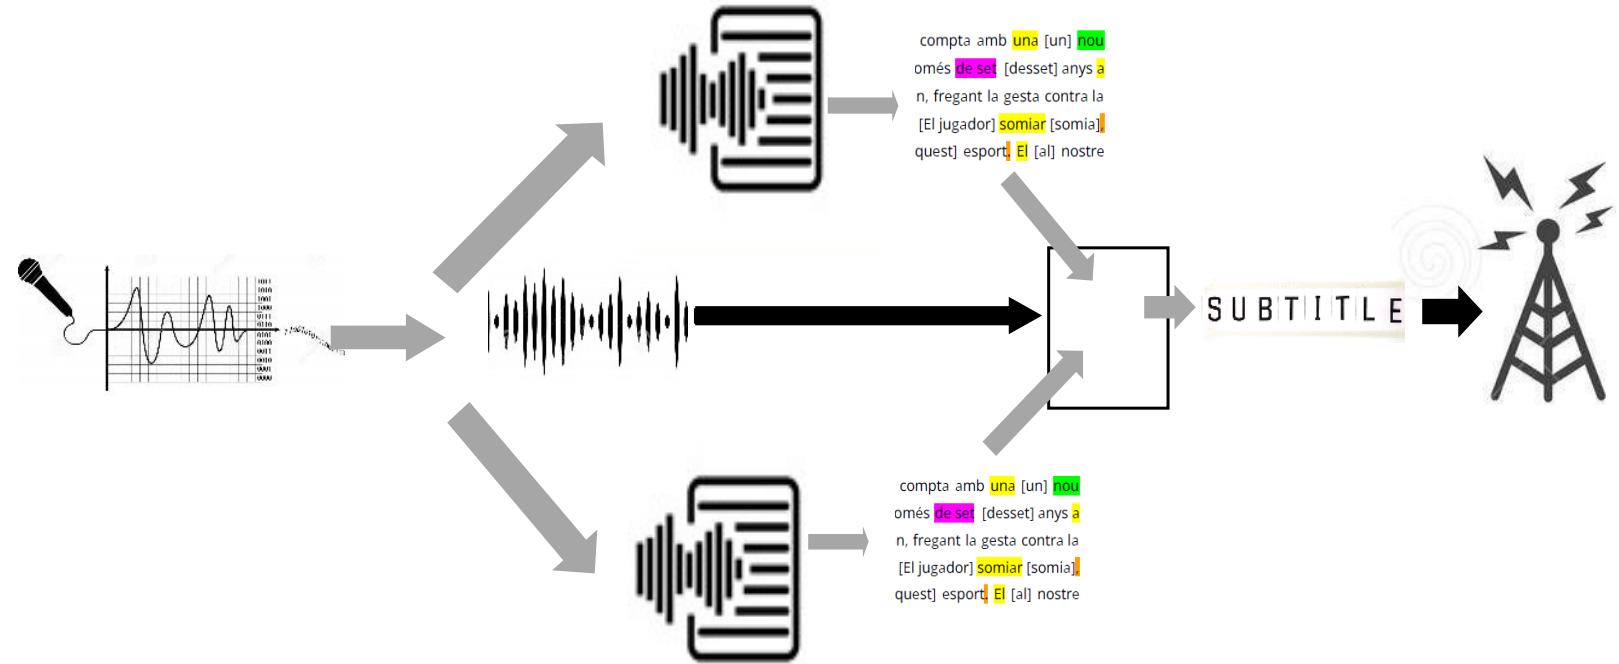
compta amb una [un] nou
omés de set [desset] anys a
n, fregant la gesta contra la
[El jugador] somiar [somia],
quest] esport, El [al] nostre

SUBTITLE

compta amb una [un] nou
omés de set [desset] anys a
n, fregant la gesta contra la
[El jugador] somiar [somia],
quest] esport, El [al] nostre